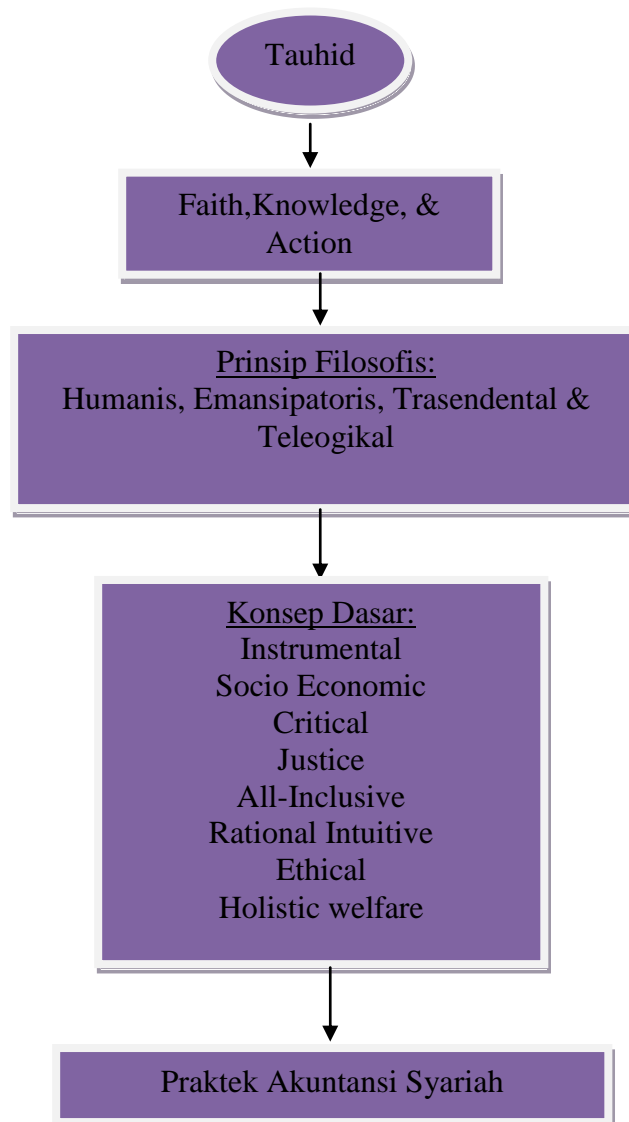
Tauhid

Faith,Knowledge, & Action

Prinsip Filosofis:
Humanis, Emansipatoris, Trasendental & Teleogikal

Konsep Dasar:
Instrumental
Socio Economic
Critical
Justice
All-Inclusive
Rational Intuitive
Ethical
Holistic welfare

Praktek Akuntansi Syariah